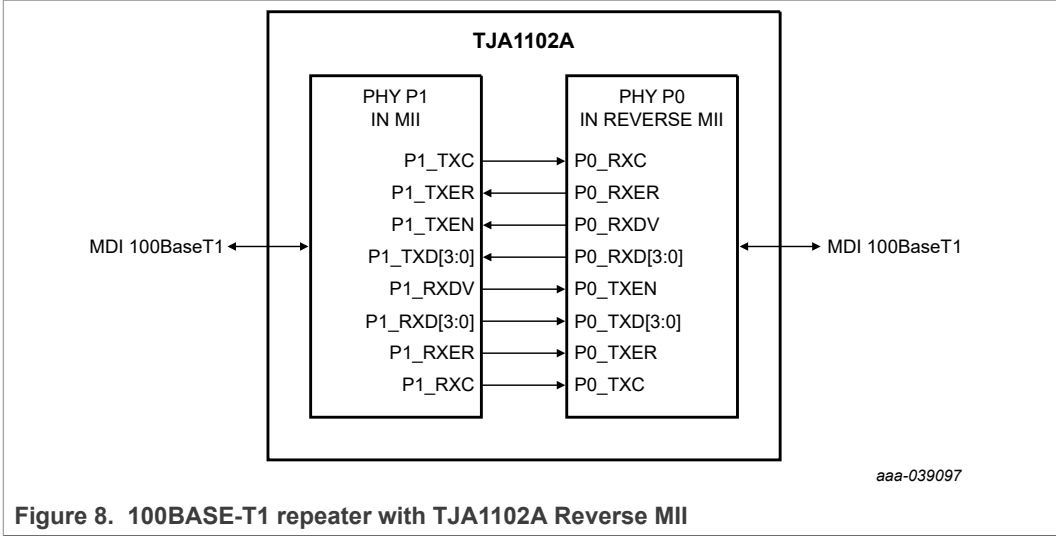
TJA1102A

PHY P1
IN MII

PHY P0
IN REVERSE MII

P1_TXC
P1_TXER
P1_TXEN
P1_TXD[3:0]
P1_RXDV
P1_RXD[3:0]
P1_RXER
P1_RXC

P0_RXC
P0_RXER
P0_RXDV
P0_RXD[3:0]
P0_TXEN
P0_TXD[3:0]
P0_TXER
P0_TXC

MDI 100BaseT1

MDI 100BaseT1

aaa-039097

Figure 8. 100BASE-T1 repeater with TJA1102A Reverse MII